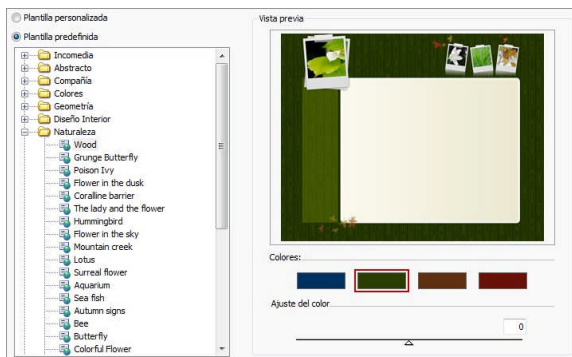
Plantilla personalizada

Plantilla predefinida

Incomedia
Abstracto
Compañía
Colores
Geometría
Diseño Interior
Naturaleza
Wood
Grunge Butterfly
Poison Ivy
Flower in the dusk
Coralline barrier
The lady and the flower
Hummingbird
Flower in the sky
Mountain creek
Lotus
Surreal flower
Aquarium
Sea fish
Autumn signs
Bee
Butterfly
Colorful Flower

Vista previa

Colores:

Ajuste del color

0